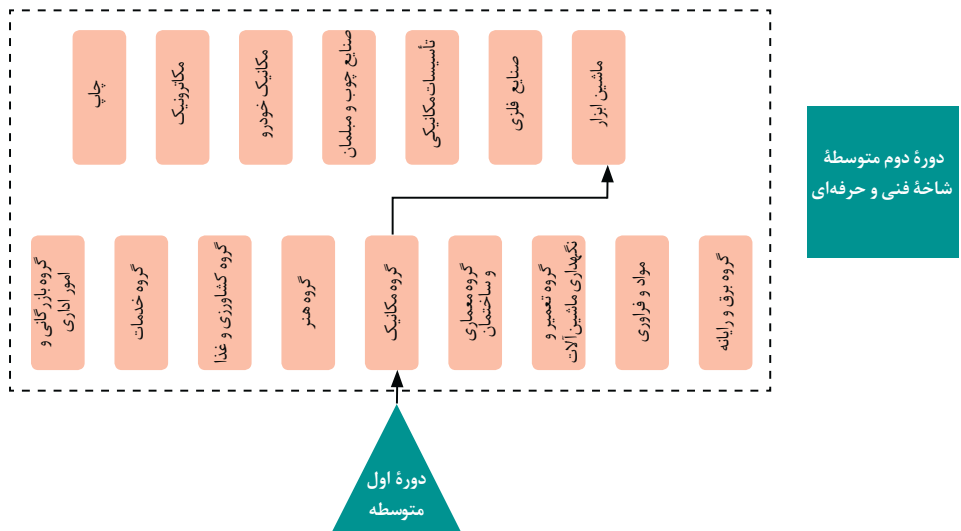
دورهٔ دوم متوسطهٔ شاخهٔ فنی و حرفه‌ای

ماشین ابزار

صنایع فلزی

تأسیسات مکانیکی

صنایع چوب و مبلمان

مکانیک خودرو

مکاترونیک

چاپ

گروه برق و رایانه

مواد و فراوری

گروه تعمیر و نگهداری ماشین‌آلات

گروه معماری و ساختمان

گروه مکانیک

گروه هنر

گروه کشاورزی و غذا

گروه خدمات

گروه بازرگانی و امور اداری

دورهٔ اول متوسطه